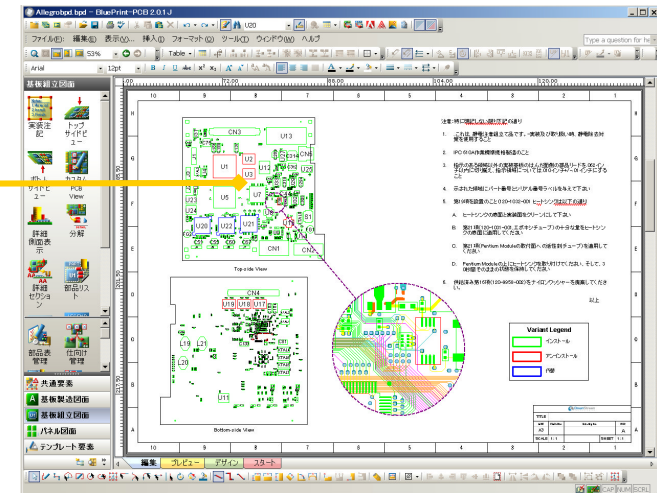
Allegrobpd.bpd – BluePrint-PCB 2.0.1J

U20

ファイル(F) 編集(E) 表示(V) 挿入(I) フォーマット(O) ツール(T) ウィンドウ(W) ヘルプ

Type a question for help

53%

Table

Arial

12pt

基板組立図面

実装注記

トップサイドビュー

ボトムサイドビュー

カスタムビュー

PCB View

詳細側面表示

分解

詳細セクション

部品リスト

部品表管理

仕向け管理

共通要素

基板製造図面

基板組立図面

パネル図面

テンプレート要素

10 9 8 7 6 5 4 3 2 1

CN3

U13

U1

U2

U5

U7

U20

U21

U22

U9

CN1

CN2

Top-side View

CN4

U19

U18

U17

L19

L21

U11

Bottom-side View

注意：特に指示しない限り以下に従う

1. これは、静電注意部品です。実装及び取り扱い時、静電除去対策を実施すること

2. IPC 610A 外観検査規格順守のこと

3. 指示のある部品以外の実装部品のはんだ付後のリードを0.06インチ以内に切り揃え、指示部品については0.03インチ+/-0.01インチに切り揃えること

4. 示された領域にパート番号とシリアル番号ラベルを貼って下さい

5. 第5項を製造のとおり

A. ヒートシンクの表面と実装面をクリーンにして下さい

B. 第1項(120-1001-001, エポキシチューブ)の小さな量をヒートシンクの表面に塗布して下さい

C. 第2項(Pentium Moduleの取付面への接着剤チューブ)を塗布して下さい

D. Pentium Moduleの上にヒートシンクを取り付けて下さい。そして、3時間までのままの状態を保持して下さい

6. 供給済み第16項(120-4956-000)をナイロンワッシャーを推奨して下さい

以上

Variant Legend

インストール

アンインストール

代替

TITLE

SCALE 1:1

SHEET 1/1

編集 プレビュー デザイン スタート

CAP NUM SCRL